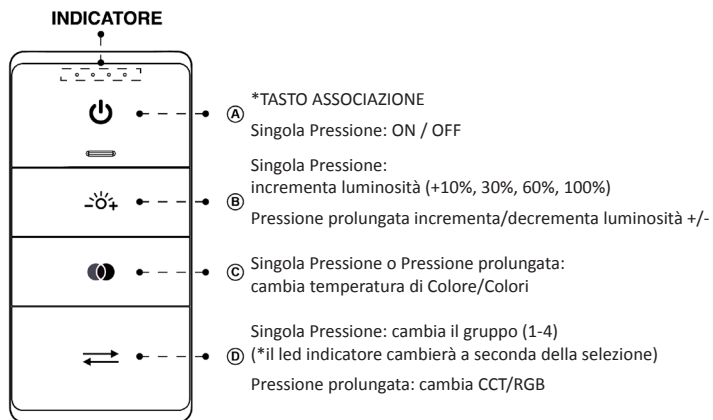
INDICATORE

Ⓐ *TASTO ASSOCIAZIONE
Singola Pressione: ON / OFF

Ⓑ Singola Pressione:
incrementa luminosità (+10%, 30%, 60%, 100%)
Pressione prolungata incrementa/decrementa luminosità +/-

Ⓒ Singola Pressione o Pressione prolungata:
cambia temperatura di Colore/Colori

Ⓓ Singola Pressione: cambia il gruppo (1-4)
(*il led indicatore cambierà a seconda della selezione)
Pressione prolungata: cambia CCT/RGB